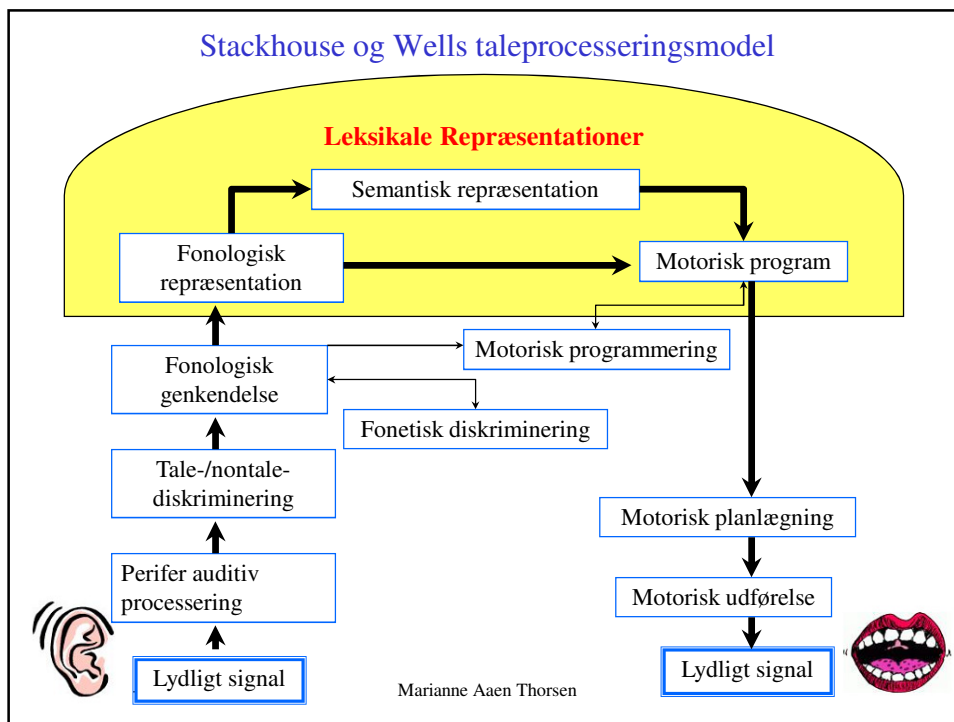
Stackhouse og Wells taleprocesseringsmodel

Leksikale Repræsentationer

Semantisk repræsentation

Fonologisk repræsentation

Motorisk program

Motorisk programmering

Fonologisk genkendelse

Fonetisk diskriminering

Tale-/nontale-diskriminering

Motorisk planlægning

Perifer auditiv processering

Motorisk udførelse

Lydligt signal

Lydligt signal

Marianne Aaen Thorsen